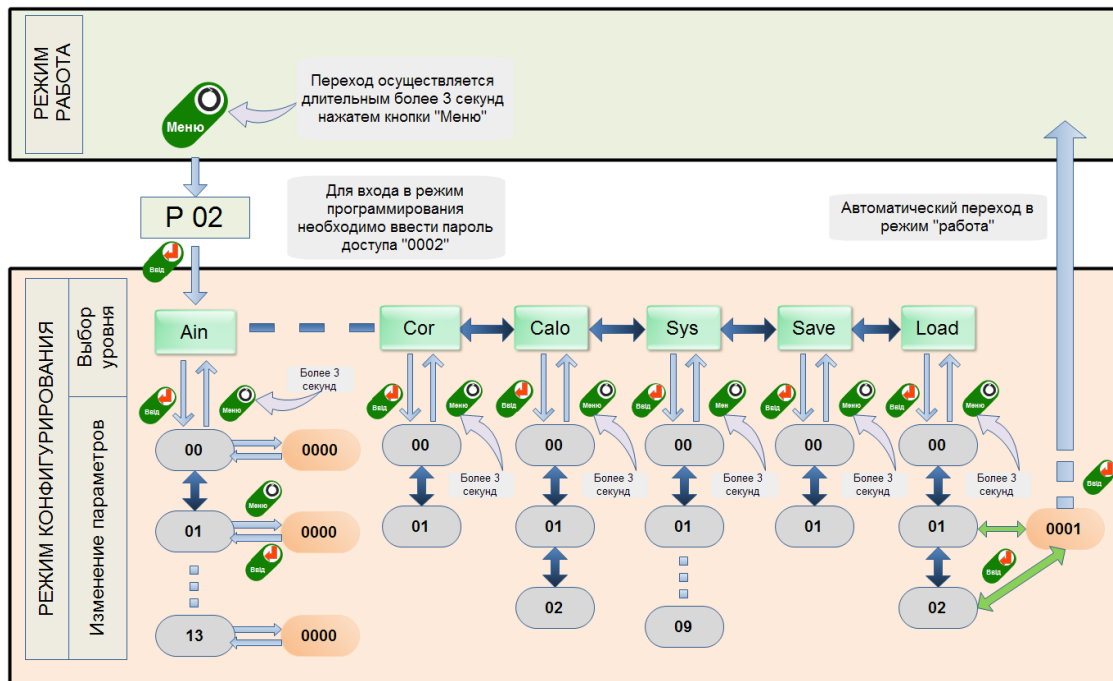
РЕЖИМ РАБОТА

Меню

Переход осуществляется длительным более 3 секунд нажатем кнопки "Меню"

Р 02

Для входа в режим программирования необходимо ввести пароль доступа "0002"

Автоматический переход в режим "работа"

Ввід

РЕЖИМ КОНФИГУРИРОВАНИЯ

Выбор уровня

Изменение параметров

Ain

Cor

Calo

Sys

Save

Load

Ввід

Меню

Более 3 секунд

00

0000

01

0000

Меню

Ввід

13

0000

Ввід

Меню

00

01

Более 3 секунд

Ввід

Меню

00

01

02

Более 3 секунд

Ввід

Меню

00

01

09

Более 3 секунд

Ввід

Меню

00

01

Более 3 секунд

Ввід

Меню

00

01

02

Более 3 секунд

0001

Ввід

Ввід